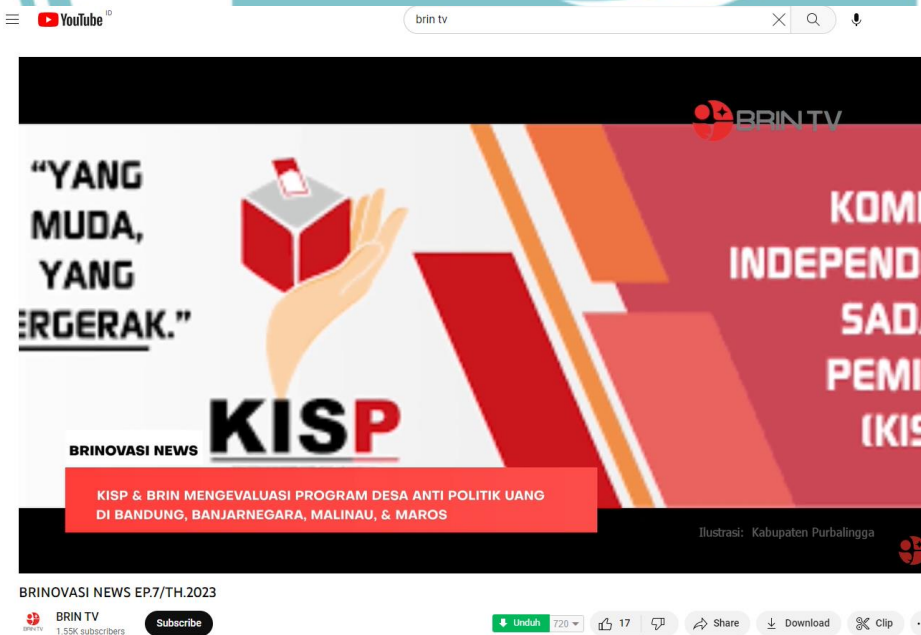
YouTube ID

brin tv

BRIN TV

“YANG MUDA, YANG ERGERAK.”

KOM INDEPEND SAD. PEMI (KIS

KISP

BRINOVASI NEWS

KISP & BRIN MENGEVALUASI PROGRAM DESA ANTI POLITIK UANG DI BANDUNG, BANJARNEGARA, MALINAU, & MAROS

Ilustrasi: Kabupaten Purbalingga

BRINOVASI NEWS EP.7/TH.2023

BRIN TV
1.55K subscribers

Subscribe

Unduh 720

17

Share

Download

Clip